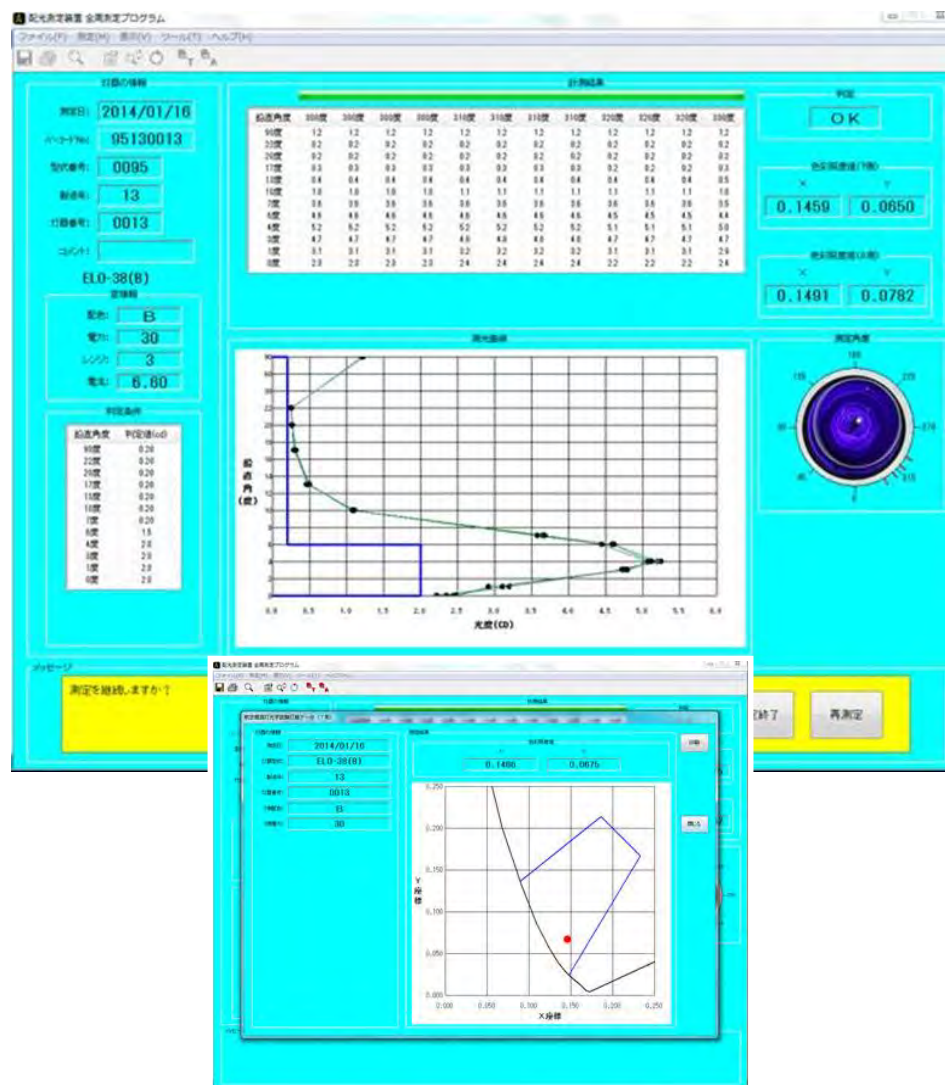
配光測定装置 全周測定プログラム

ファイル(F) 測定(M) 表示(V) ツール(T) ヘルプ(H)

灯器の情報

測定日: 2014/01/16

バーコードNo: 95130013

型式番号: 0095

製造年: 13

灯器番号: 0013

コメント:

ELO-38(B)

設定情報

配色: B

電力: 30

レンジ: 3

電圧: 6.60

判定条件

| 鉛直角度 | 判定値(cd) |
|---|---|
| 90度 | 0.20 |
| 22度 | 0.20 |
| 20度 | 0.20 |
| 17度 | 0.20 |
| 13度 | 0.20 |
| 10度 | 0.20 |
| 7度 | 0.20 |
| 6度 | 1.5 |
| 4度 | 2.0 |
| 3度 | 2.0 |
| 1度 | 2.0 |
| 0度 | 2.0 |

計測結果

| 鉛直角度 | 300度 | 300度 | 300度 | 300度 | 310度 | 310度 | 310度 | 310度 | 320度 | 320度 | 320度 | 330度 |
|---|---|---|---|---|---|---|---|---|---|---|---|---|
| 90度 | 1.2 | 1.2 | 1.2 | 1.2 | 1.2 | 1.2 | 1.2 | 1.2 | 1.2 | 1.2 | 1.2 | 1.2 |
| 22度 | 0.2 | 0.2 | 0.2 | 0.2 | 0.2 | 0.2 | 0.2 | 0.2 | 0.2 | 0.2 | 0.2 | 0.2 |
| 20度 | 0.2 | 0.2 | 0.2 | 0.2 | 0.2 | 0.2 | 0.2 | 0.2 | 0.2 | 0.2 | 0.2 | 0.2 |
| 17度 | 0.3 | 0.3 | 0.3 | 0.3 | 0.3 | 0.3 | 0.3 | 0.3 | 0.3 | 0.2 | 0.2 | 0.3 |
| 13度 | 0.4 | 0.4 | 0.4 | 0.4 | 0.4 | 0.4 | 0.4 | 0.4 | 0.4 | 0.4 | 0.4 | 0.5 |
| 10度 | 1.0 | 1.0 | 1.0 | 1.0 | 1.1 | 1.1 | 1.1 | 1.1 | 1.1 | 1.1 | 1.1 | 1.0 |
| 7度 | 3.6 | 3.6 | 3.6 | 3.6 | 3.6 | 3.6 | 3.6 | 3.6 | 3.6 | 3.6 | 3.6 | 3.5 |
| 6度 | 4.5 | 4.6 | 4.6 | 4.5 | 4.6 | 4.5 | 4.5 | 4.5 | 4.5 | 4.5 | 4.5 | 4.4 |
| 4度 | 5.2 | 5.2 | 5.2 | 5.2 | 5.2 | 5.2 | 5.2 | 5.2 | 5.1 | 5.1 | 5.1 | 5.0 |
| 3度 | 4.7 | 4.7 | 4.7 | 4.7 | 4.8 | 4.8 | 4.8 | 4.8 | 4.7 | 4.7 | 4.7 | 4.7 |
| 1度 | 3.1 | 3.1 | 3.1 | 3.1 | 3.2 | 3.2 | 3.2 | 3.2 | 3.1 | 3.1 | 3.1 | 2.9 |
| 0度 | 2.3 | 2.3 | 2.3 | 2.3 | 2.4 | 2.4 | 2.4 | 2.4 | 2.2 | 2.2 | 2.2 | 2.4 |

判定

OK

色彩閾度値(下限)

X Y

0.1459 0.0650

色彩閾度値(上限)

X Y

0.1491 0.0782

測光曲線

鉛直角(度)

光度(CD)

0.0 0.5 1.0 1.5 2.0 2.5 3.0 3.5 4.0 4.5 5.0 5.5 6.0

測定角度

180 135 225 90 270 45 0 315

メッセージ

測定を継続しますか?

終了 再測定

配光測定装置 全周測定プログラム

灯器の情報

測定日: 2014/01/16

ELO-38(B)

製造年: 13

灯器番号: 0013

配色: B

電力: 30

測定結果

X Y

0.1466 0.0675

Y座標

X座標

0.250 0.200 0.150 0.100 0.050 0.000

0.000 0.050 0.100 0.150 0.200 0.250

印刷

閉じる